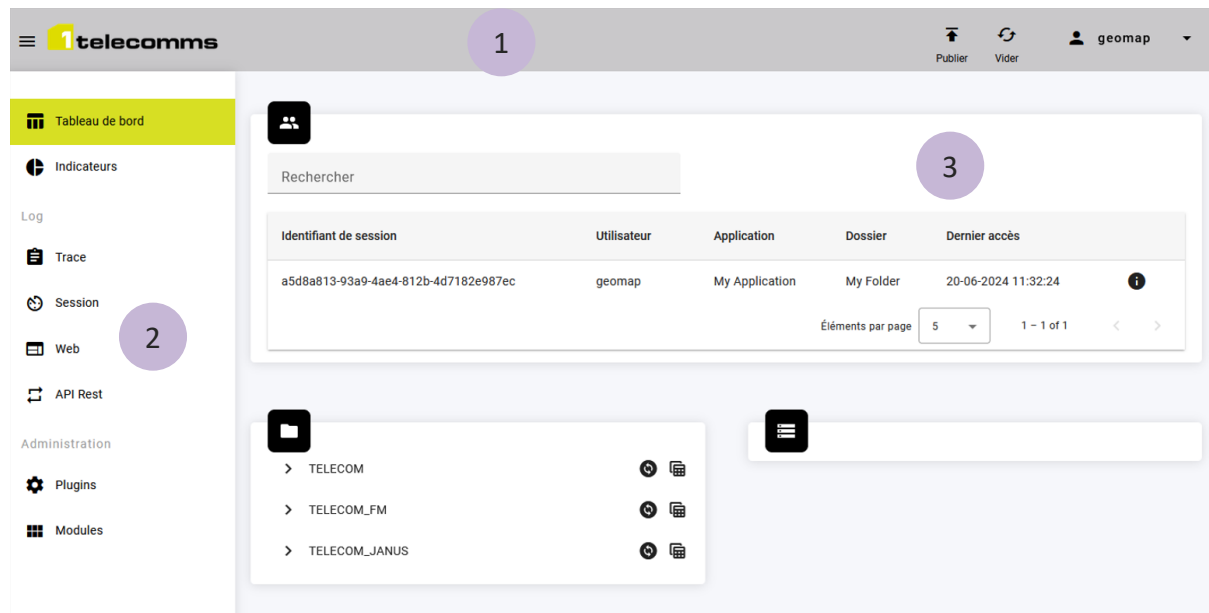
1telecomms

1

Publier Vider geomap

Tableau de bord
Indicateurs
Log
Trace
Session
Web
API Rest
Administration
Plugins
Modules

2

Rechercher

3

| Identifiant de session | Utilisateur | Application | Dossier | Dernier accès |
|---|---|---|---|---|
| a5d8a813-93a9-4ae4-812b-4d7182e987ec | geomap | My Application | My Folder | 20-06-2024 11:32:24 |

Éléments par page 5 1 – 1 of 1

TELECOM
TELECOM_FM
TELECOM_JANUS